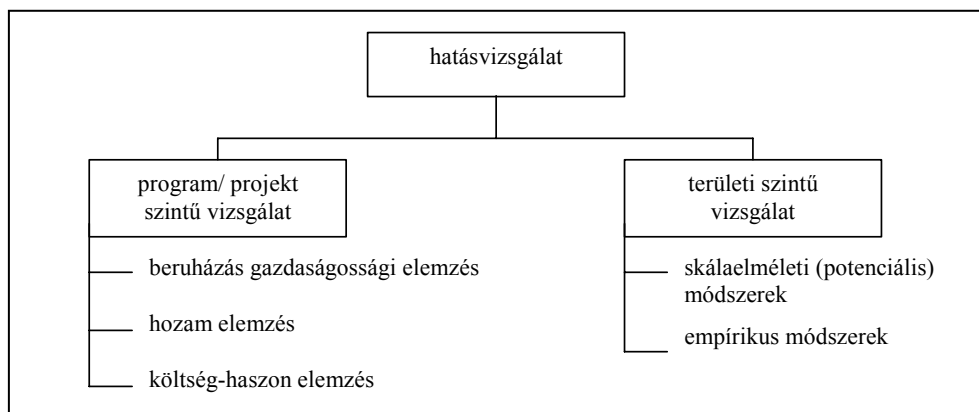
hatásvizsgálat

program/ projekt szintű vizsgálat

beruházás gazdaságossági elemzés

hozam elemzés

költség-haszon elemzés

területi szintű vizsgálat

skálaelméleti (potenciális) módszerek

empírikus módszerek